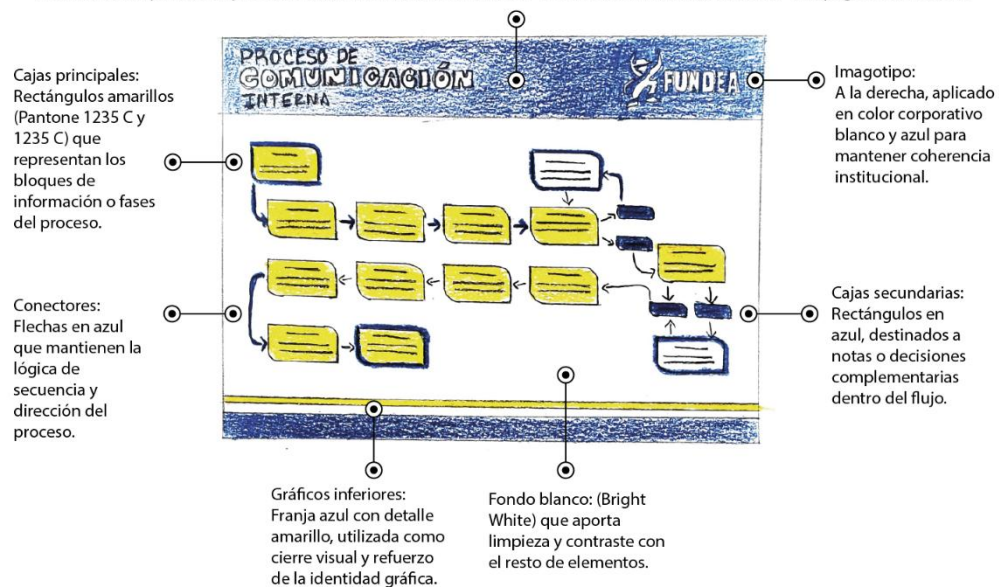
PROCESO DE
COMUNICACIÓN
INTERNA

FUNDEA

Cajas principales: Rectángulos amarillos (Pantone 1235 C y 1235 C) que representan los bloques de información o fases del proceso.

Imagotipo: A la derecha, aplicado en color corporativo blanco y azul para mantener coherencia institucional.

Conectores: Flechas en azul que mantienen la lógica de secuencia y dirección del proceso.

Cajas secundarias: Rectángulos en azul, destinados a notas o decisiones complementarias dentro del flujo.

Gráficos inferiores: Franja azul con detalle amarillo, utilizada como cierre visual y refuerzo de la identidad gráfica.

Fondo blanco: (Bright White) que aporta limpieza y contraste con el resto de elementos.